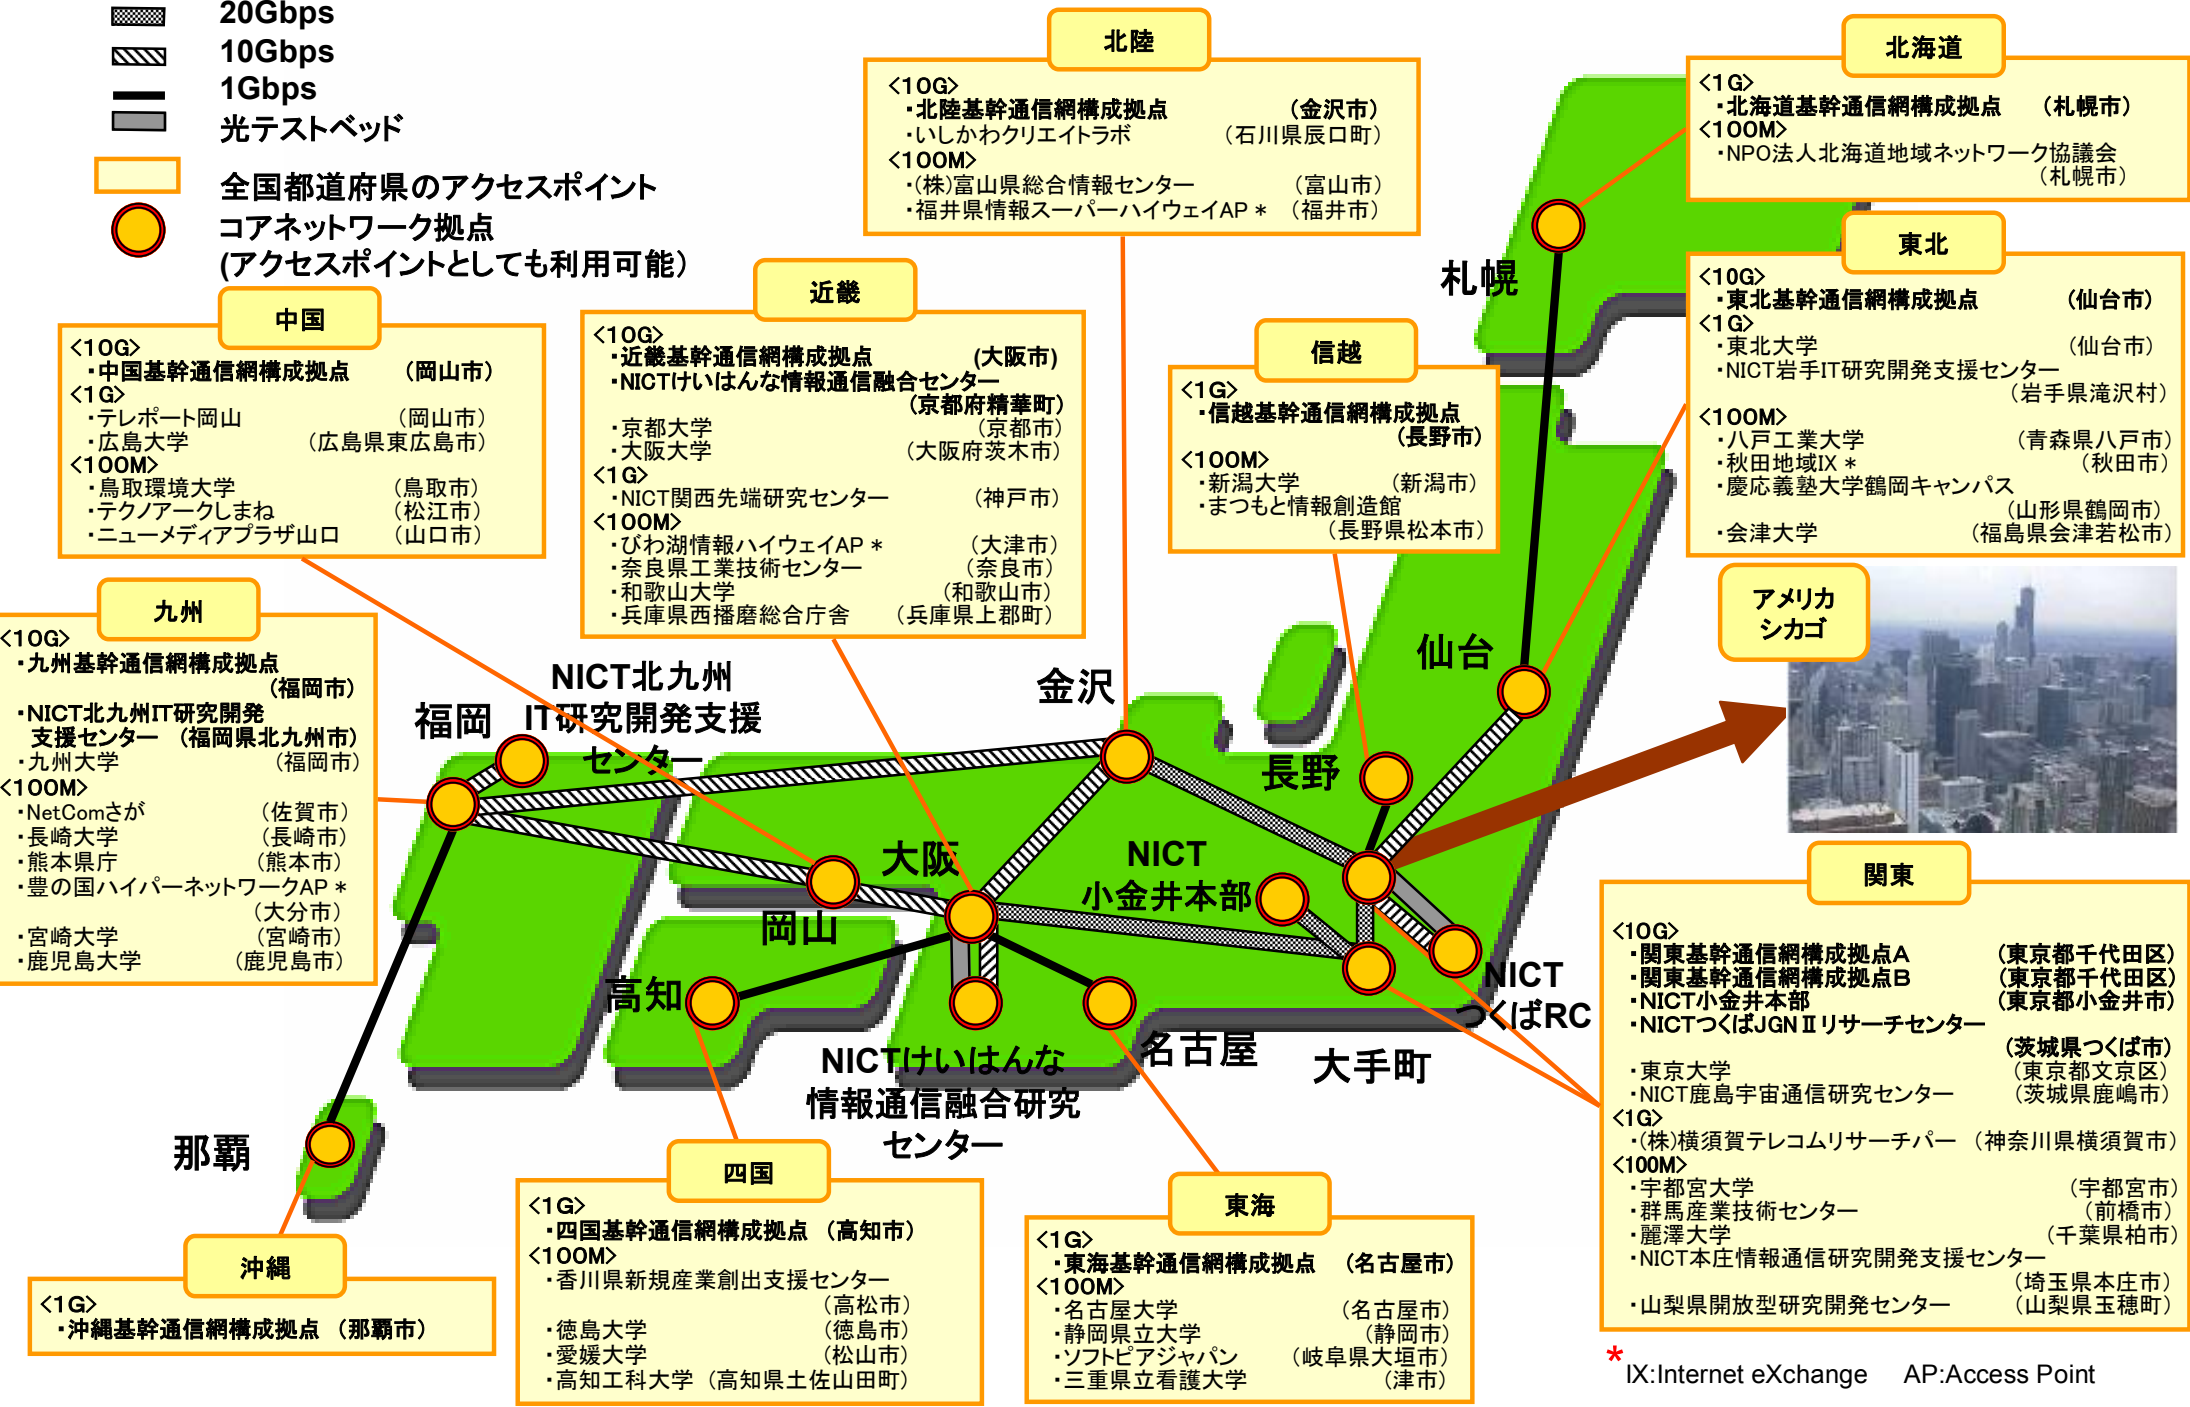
20Gbps
10Gbps
1Gbps
光テストベッド
全国都道府県のアクセスポイント
コアネットワーク拠点
(アクセスポイントとしても利用可能)

北陸
<10G>
・北陸基幹通信網構成拠点 (金沢市)
・いしかわクリエイトラボ (石川県辰口町)
<100M>
・(株)富山県総合情報センター (富山市)
・福井県情報スーパーハイウェイAP＊ (福井市)

北海道
<1G>
・北海道基幹通信網構成拠点 (札幌市)
<100M>
・NPO法人北海道地域ネットワーク協議会 (札幌市)

東北
<10G>
・東北基幹通信網構成拠点 (仙台市)
<1G>
・東北大学 (仙台市)
・NICT岩手IT研究開発支援センター (岩手県滝沢村)
<100M>
・八戸工業大学 (青森県八戸市)
・秋田地域IX＊ (秋田市)
・慶応義塾大学鶴岡キャンパス (山形県鶴岡市)
・会津大学 (福島県会津若松市)

中国
<10G>
・中国基幹通信網構成拠点 (岡山市)
<1G>
・テレポート岡山 (岡山市)
・広島大学 (広島県東広島市)
<100M>
・鳥取環境大学 (鳥取市)
・テクノアークしまね (松江市)
・ニューメディアプラザ山口 (山口市)

近畿
<10G>
・近畿基幹通信網構成拠点 (大阪市)
・NICTけいはんな情報通信融合センター (京都府精華町)
・京都大学 (京都市)
・大阪大学 (大阪府茨木市)
<1G>
・NICT関西先端研究センター (神戸市)
<100M>
・びわ湖情報ハイウェイAP＊ (大津市)
・奈良県工業技術センター (奈良市)
・和歌山大学 (和歌山市)
・兵庫県西播磨総合庁舎 (兵庫県上郡町)

信越
<1G>
・信越基幹通信網構成拠点 (長野市)
<100M>
・新潟大学 (新潟市)
・まつもと情報創造館 (長野県松本市)

札幌

九州
<10G>
・九州基幹通信網構成拠点 (福岡市)
・NICT北九州IT研究開発支援センター (福岡県北九州市)
・九州大学 (福岡市)
<100M>
・NetComさが (佐賀市)
・長崎大学 (長崎市)
・熊本県庁 (熊本市)
・豊の国ハイパーネットワークAP＊ (大分市)
・宮崎大学 (宮崎市)
・鹿児島大学 (鹿児島市)

NICT北九州IT研究開発支援センター
福岡
金沢
仙台
アメリカ シカゴ
長野
大阪
NICT 小金井本部
岡山
高知
NICT つくばRC
名古屋
大手町
NICTけいはんな情報通信融合研究センター
那覇

関東
<10G>
・関東基幹通信網構成拠点A (東京都千代田区)
・関東基幹通信網構成拠点B (東京都千代田区)
・NICT小金井本部 (東京都小金井市)
・NICTつくばJGNⅡリサーチセンター (茨城県つくば市)
・東京大学 (東京都文京区)
・NICT鹿島宇宙通信研究センター (茨城県鹿嶋市)
<1G>
・(株)横須賀テレコムリサーチパー (神奈川県横須賀市)
<100M>
・宇都宮大学 (宇都宮市)
・群馬産業技術センター (前橋市)
・麗澤大学 (千葉県柏市)
・NICT本庄情報通信研究開発支援センター (埼玉県本庄市)
・山梨県開放型研究開発センター (山梨県玉穂町)

沖縄
<1G>
・沖縄基幹通信網構成拠点 (那覇市)

四国
<1G>
・四国基幹通信網構成拠点 (高知市)
<100M>
・香川県新規産業創出支援センター (高松市)
・徳島大学 (徳島市)
・愛媛大学 (松山市)
・高知工科大学 (高知県土佐山田町)

東海
<1G>
・東海基幹通信網構成拠点 (名古屋市)
<100M>
・名古屋大学 (名古屋市)
・静岡県立大学 (静岡市)
・ソフトピアジャパン (岐阜県大垣市)
・三重県立看護大学 (津市)

＊IX:Internet eXchange AP:Access Point